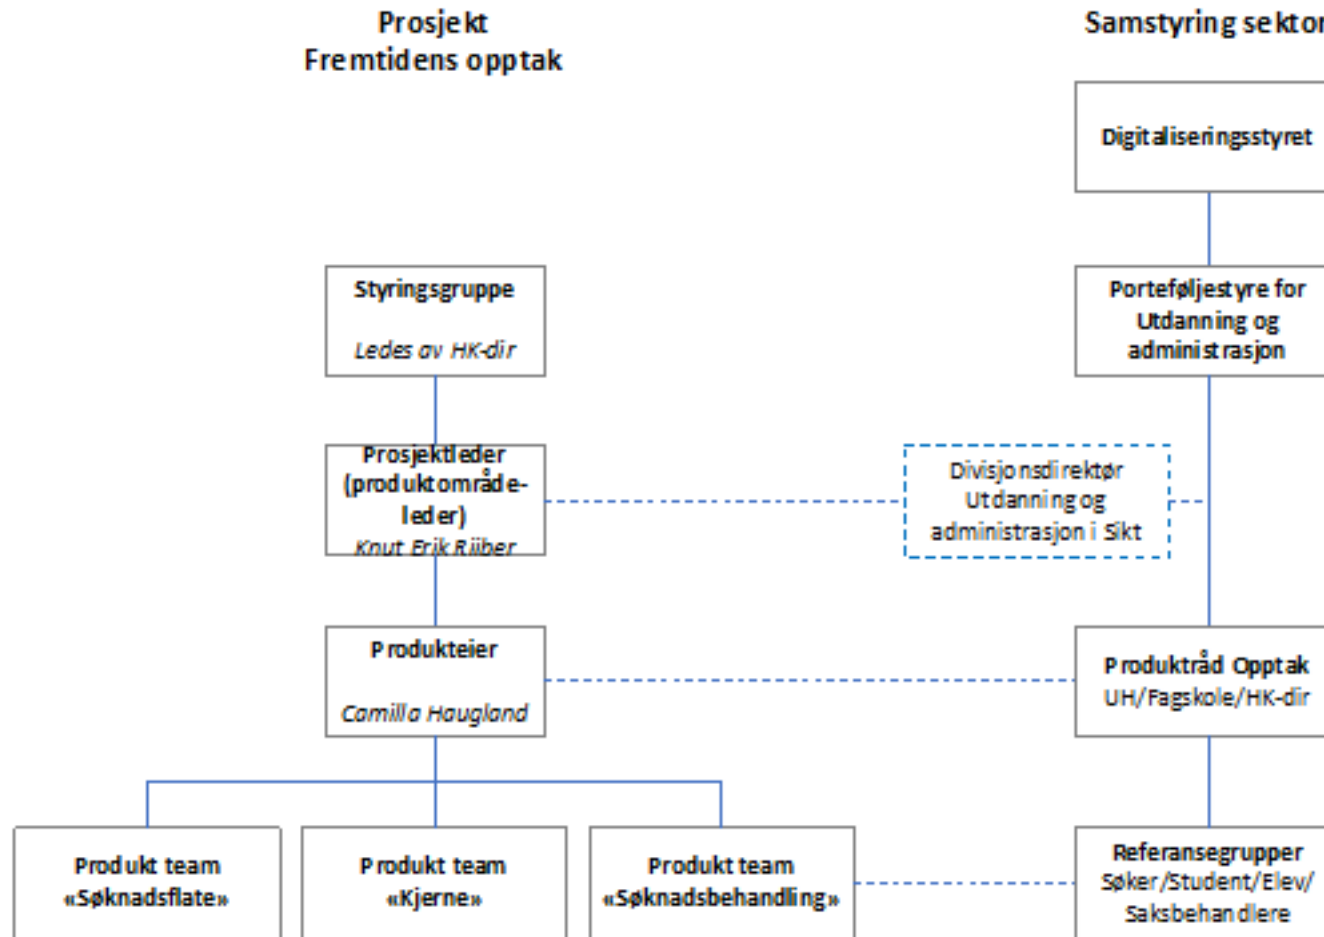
Prosjekt
Fremtidens opptak

Samstyring sektor

Digitaliseringsstyret

Styringsgruppe

Ledes av HK-dir

Porteføljestyre for Utdanning og administrasjon

Prosjektleder (produktområdeleder)
Knut Erik Riiber

Divisjonsdirektør Utdanning og administrasjon i Sikt

Produkteier

Camilla Haugland

Produktråd Opptak
UH/Fagskole/HK-dir

Produkt team «Søknadsflate»

Produkt team «Kjerne»

Produkt team «Søknadsbehandling»

Referansegrupper
Søker/Student/Elev/Saksbehandlere